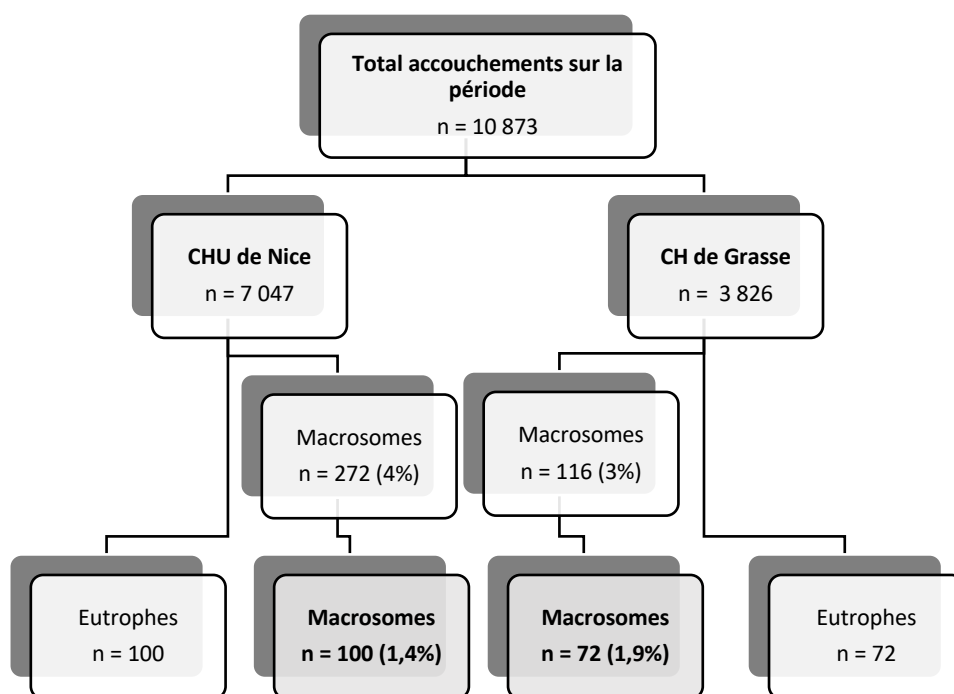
**Total accouchements sur la période**
n = 10 873

**CHU de Nice**
n = 7 047

**CH de Grasse**
n = 3 826

Macrosomes
n = 272 (4%)

Macrosomes
n = 116 (3%)

Eutrophes
n = 100

**Macrosomes**
**n = 100 (1,4%)**

**Macrosomes**
**n = 72 (1,9%)**

Eutrophes
n = 72